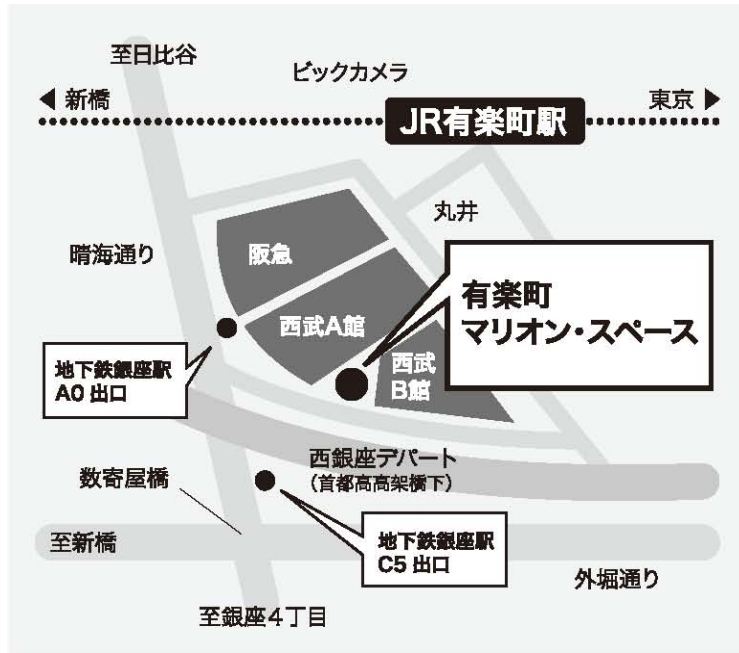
至日比谷

ビックカメラ

◀ 新橋

JR有楽町駅

東京 ▶

丸井

晴海通り

阪急

西武A館

有楽町
マリオン・スペース

西武
B館

地下鉄銀座駅
A0 出口

西銀座デパート
（首都高高架橋下）

数寄屋橋

至新橋

地下鉄銀座駅
C5 出口

外堀通り

至銀座4丁目